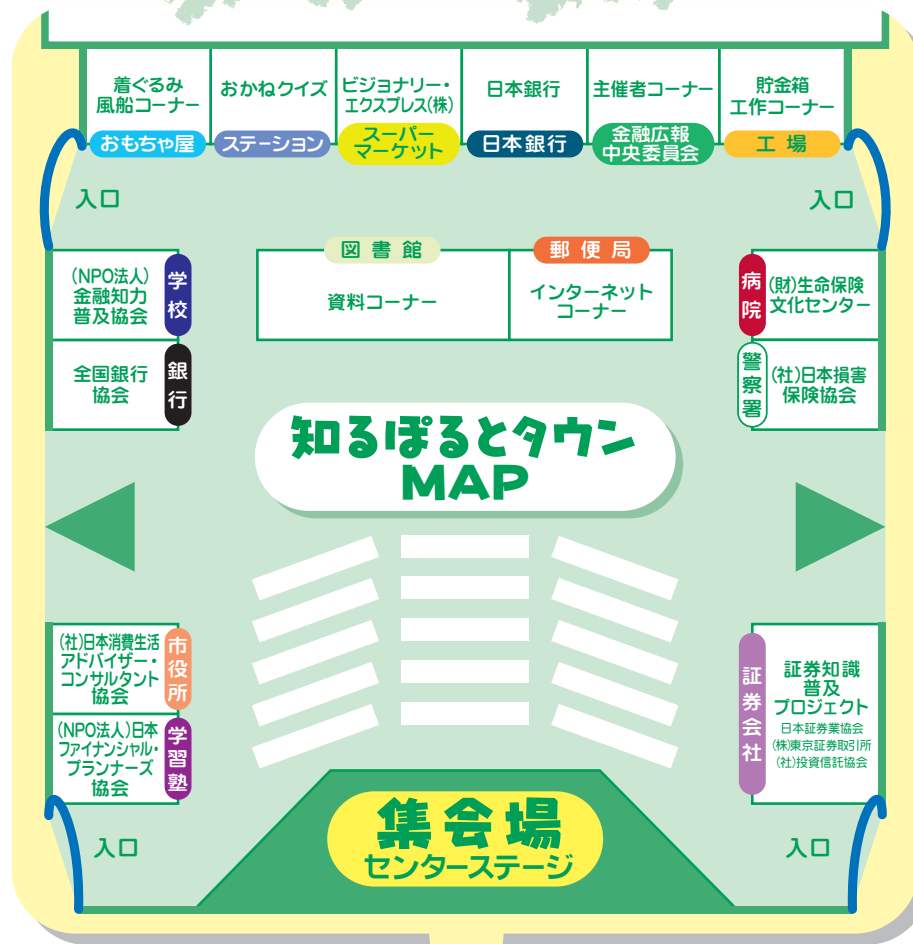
着ぐるみ風船コーナー
おもちゃ屋

おかねクイズ
ステーション

ビジョナリー・エクスプレス(株)
スーパーマーケット

日本銀行
日本銀行

主催者コーナー
金融広報中央委員会

貯金箱工作コーナー
工場

入口

入口

(NPO法人)金融知力普及協会
学校

全国銀行協会
銀行

図書館
資料コーナー

郵便局
インターネットコーナー

病院
(財)生命保険文化センター

警察署
(社)日本損害保険協会

知るぽるとタウン
MAP

(社)日本消費生活アドバイザー・コンサルタント協会
市役所

(NPO法人)日本ファイナンシャル・プランナーズ協会
学習塾

証券会社
証券知識普及プロジェクト
日本証券業協会
(株)東京証券取引所
(社)投資信託協会

入口

集会場
センターステージ

入口